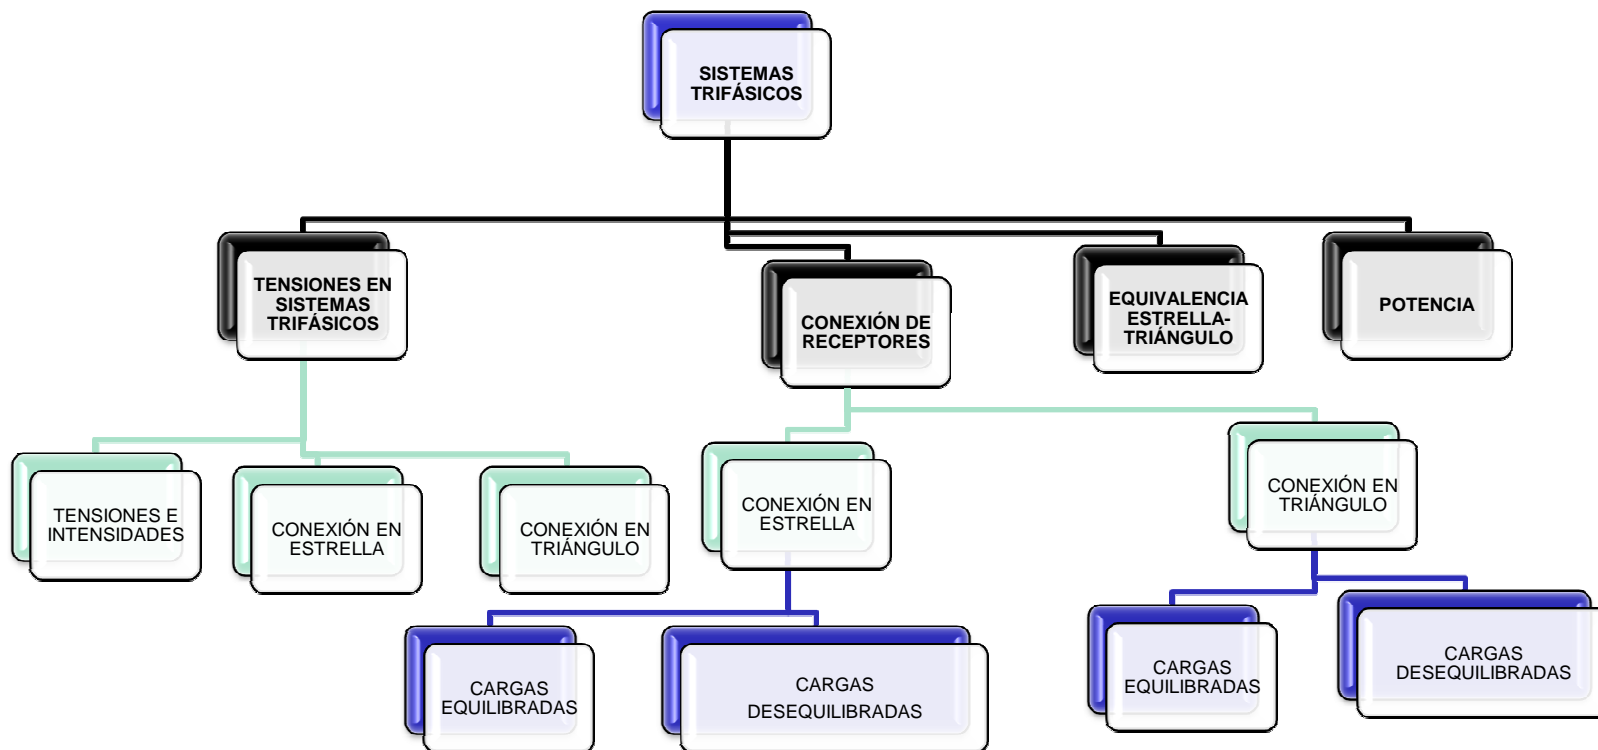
SISTEMAS TRIFÁSICOS

TENSIONES EN SISTEMAS TRIFÁSICOS

CONEXIÓN DE RECEPTORES

EQUIVALENCIA ESTRELLA-TRIÁNGULO

POTENCIA

TENSIONES E INTENSIDADES

CONEXIÓN EN ESTRELLA

CONEXIÓN EN TRIÁNGULO

CONEXIÓN EN ESTRELLA

CONEXIÓN EN TRIÁNGULO

CARGAS EQUILIBRADAS

CARGAS DESEQUILIBRADAS

CARGAS EQUILIBRADAS

CARGAS DESEQUILIBRADAS